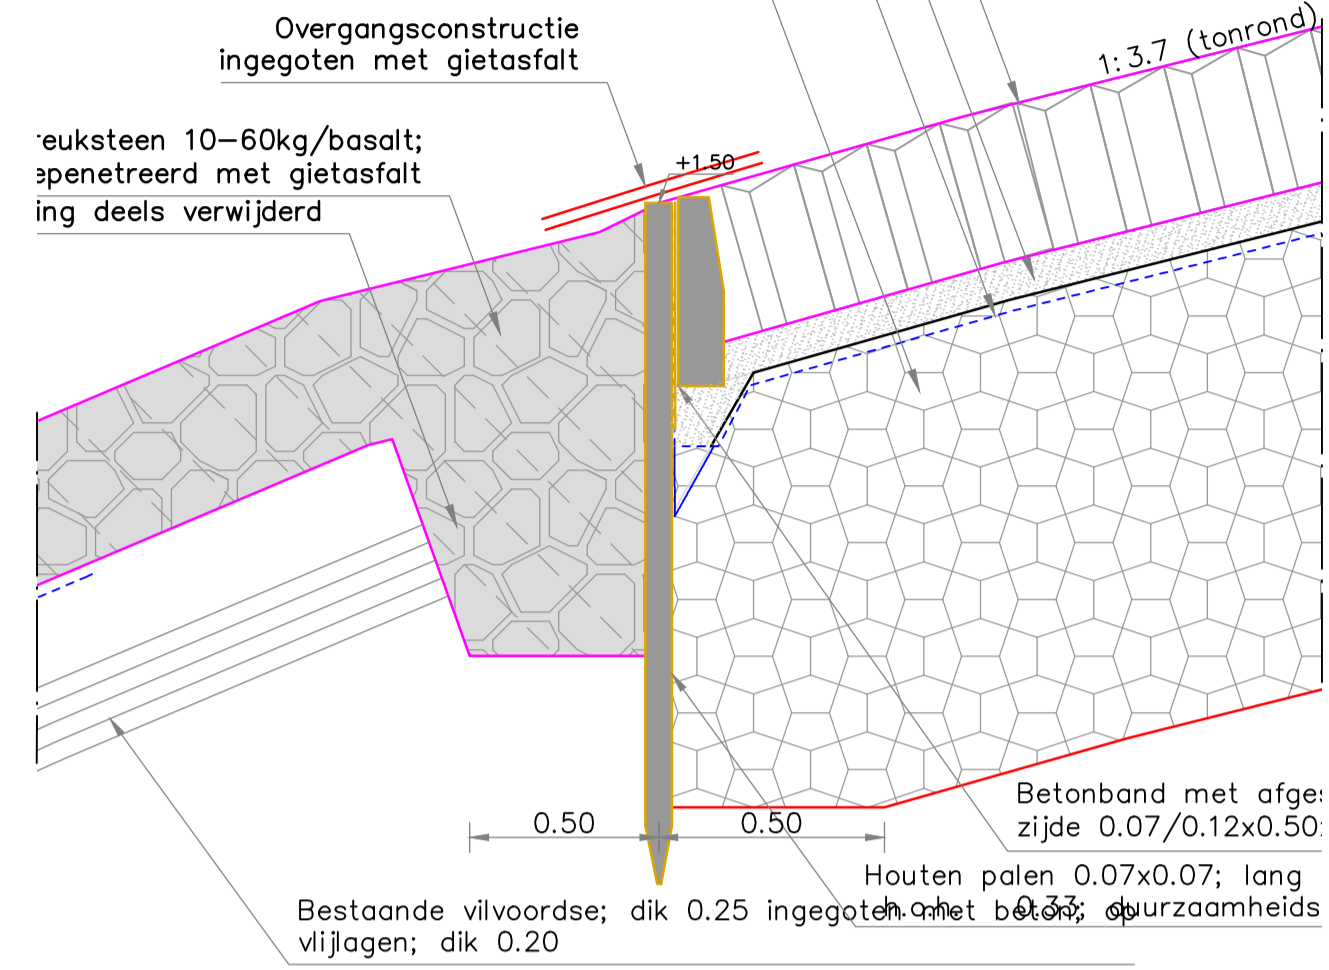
Overgangsconstructie
ingegoten met gietasfalt

reuksteen 10–60kg/basalt;
epenetreerd met gietasfalt
ing deels verwijderd

+1.50

1:3.7 (tonrond)

Betonband met afge
zijde 0.07/0.12x0.50

0.50
0.50

Houten palen 0.07x0.07; lang
h.o.h. 0.33; duurzaamheids

Bestaande vilvoordse; dik 0.25 ingegoten met beton; op
vlijlagen; dik 0.20